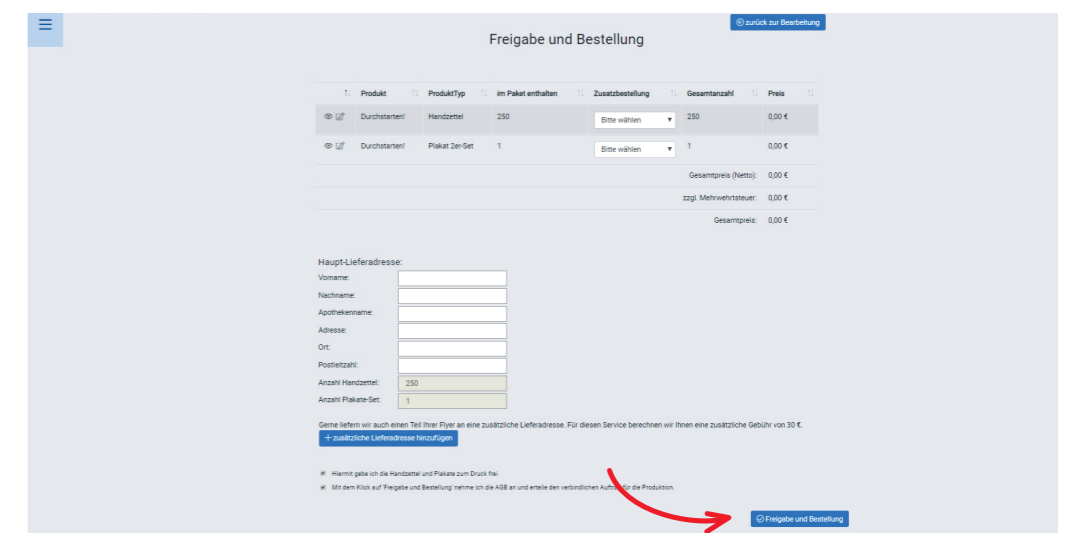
zurück zur Bearbeitung

Freigabe und Bestellung

| | Produkt | ProduktTyp | im Paket enthalten | Zusatzbestellung | Gesamtanzahl | Preis |
|---|---|---|---|---|---|---|
| | Durchstarten! | Handzettel | 250 | Bitte wählen | 250 | 0,00 € |
| | Durchstarten! | Plakat 2er-Set | 1 | Bitte wählen | 1 | 0,00 € |
| | | | | | Gesamtpreis (Netto): | 0,00 € |
| | | | | | zzgl. Mehrwertsteuer: | 0,00 € |
| | | | | | Gesamtpreis: | 0,00 € |

Haupt-Lieferadresse:
Vorname:
Nachname:
Apothekenname:
Adresse:
Ort:
Postleitzahl:
Anzahl Handzettel: 250
Anzahl Plakate-Set: 1

Gerne liefern wir auch einen Teil Ihrer Flyer an eine zusätzliche Lieferadresse. Für diesen Service berechnen wir Ihnen eine zusätzliche Gebühr von 30 €.

+ zusätzliche Lieferadresse hinzufügen

Hiermit gebe ich die Handzettel und Plakate zum Druck frei

Mit dem Klick auf 'Freigabe und Bestellung' nehme ich die AGB an und erteile den verbindlichen Auftr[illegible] für die Produktion.

Freigabe und Bestellung